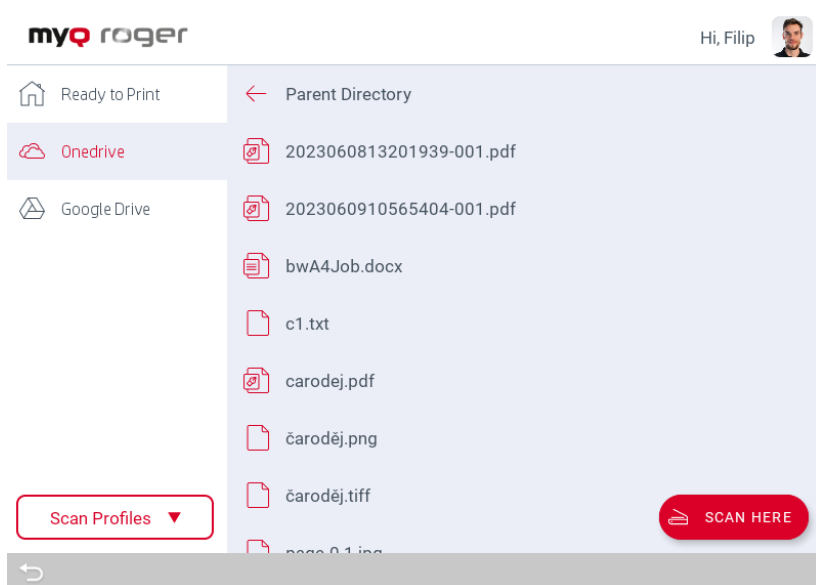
myQ roger

Hi, Filip

Ready to Print

Onedrive

Google Drive

Parent Directory

2023060813201939-001.pdf

2023060910565404-001.pdf

bwA4Job.docx

c1.txt

carodej.pdf

čaroděj.png

čaroděj.tiff

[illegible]

Scan Profiles ▼

SCAN HERE